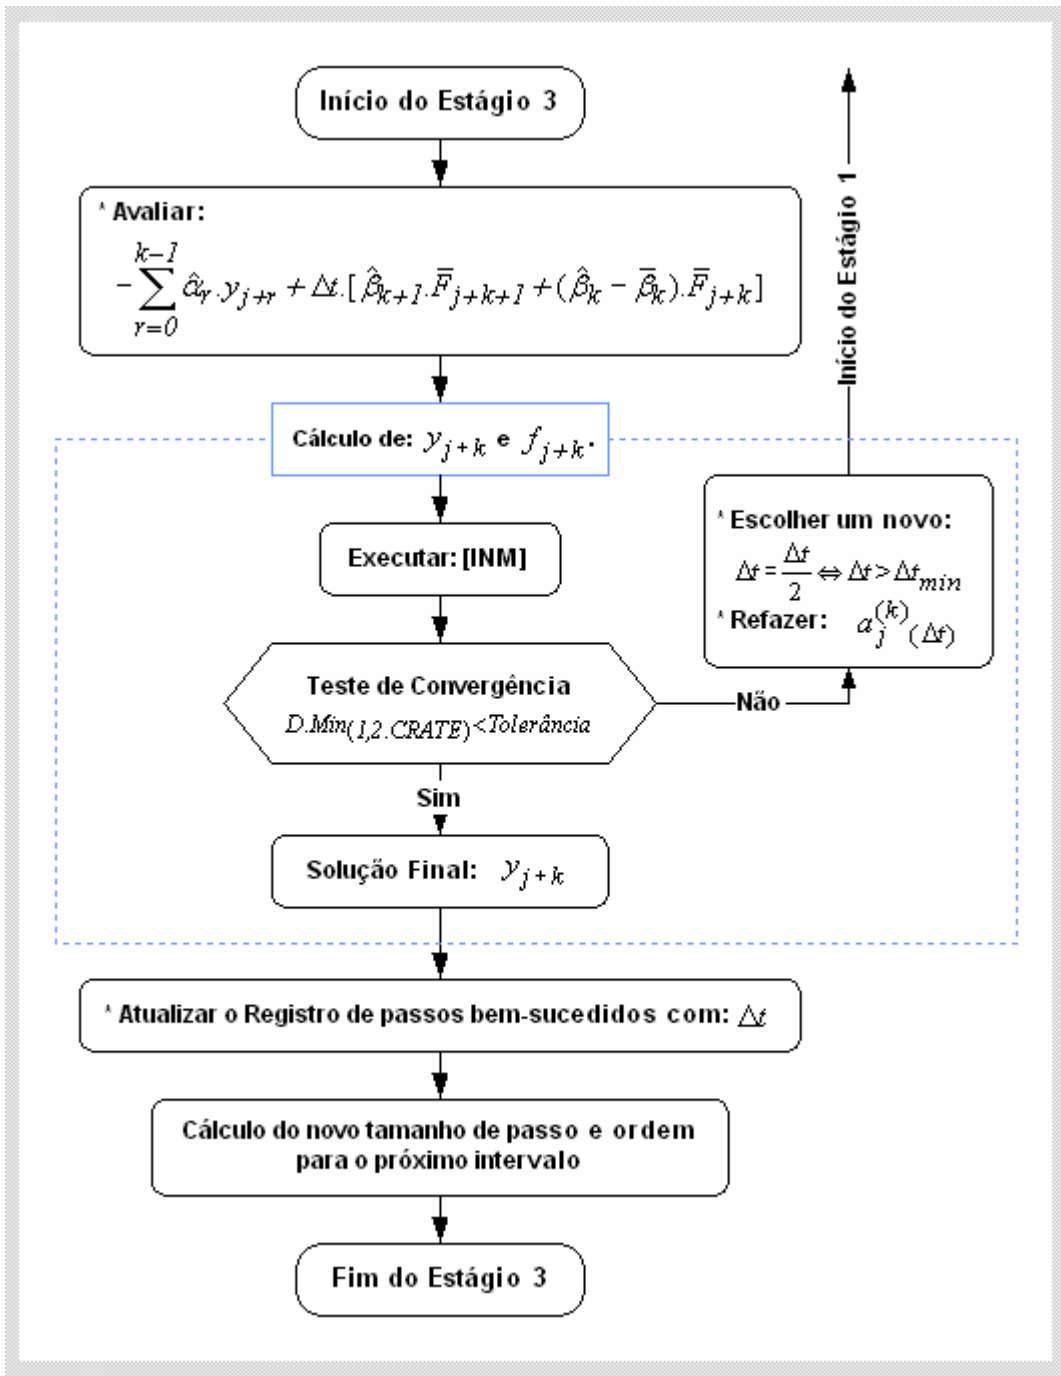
Início do Estágio 3

* Avaliar:
$-\sum_{r=0}^{k-1} \hat{\alpha}_r . y_{j+r} + \Delta t . [\hat{\beta}_{k+1} . \bar{F}_{j+k+1} + (\hat{\beta}_k - \bar{\beta}_k) . \bar{F}_{j+k}]$

Cálculo de: $y_{j+k}$ e $f_{j+k}$.

Executar: [INM]

Teste de Convergência
$D.Min(1,2.CRATE) < Tolerância$

Não

Sim

Solução Final: $y_{j+k}$

* Escolher um novo:
$\Delta t = \frac{\Delta t}{2} \Leftrightarrow \Delta t > \Delta t_{min}$
* Refazer: $a_j^{(k)}(\Delta t)$

Início do Estágio 1

* Atualizar o Registro de passos bem-sucedidos com: $\Delta t$

Cálculo do novo tamanho de passo e ordem para o próximo intervalo

Fim do Estágio 3